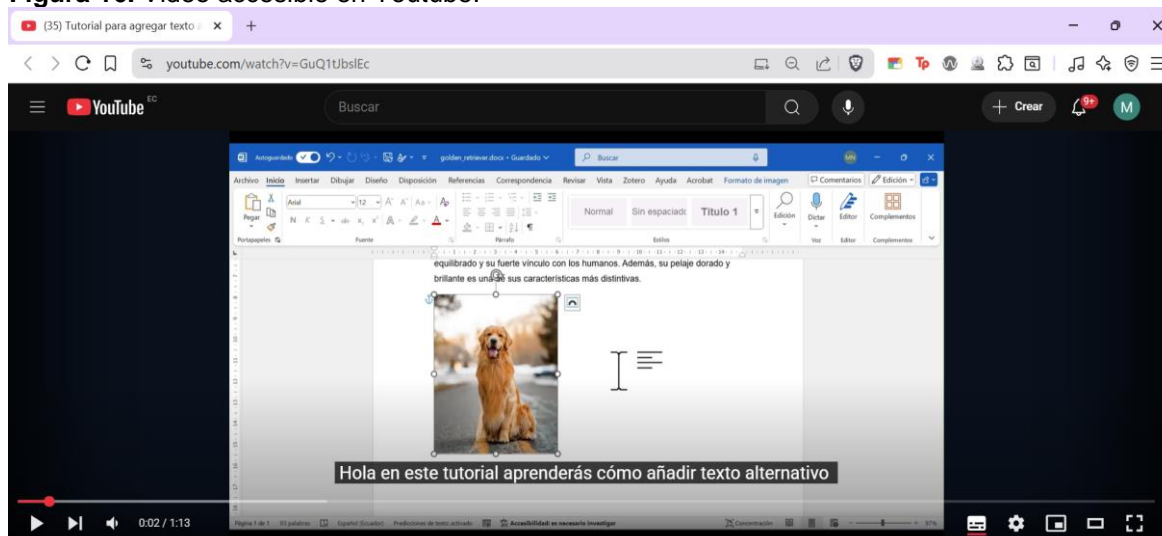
Figura 10. Video accesible en Youtube.

(35) Tutorial para agregar texto a ×

youtube.com/watch?v=GuQ1tJbslEc

YouTube EC

Buscar

Crear

9+

M

Autoguardado golden_retriever.docx • Guardado

Buscar

MN

Archivo Inicio Insertar Dibujar Diseño Disposición Referencias Correspondencia Revisar Vista Zotero Ayuda Acrobat Formato de imagen

Comentarios Edición

Pegar

Arial 12

Normal Sin espaciado Título 1

Edición Dictar Editor Complementos

Portapapeles Fuente Párrafo Estilos Voz Editor Complementos

equilibrado y su fuerte vínculo con los humanos. Además, su pelaje dorado y brillante es una de sus características más distintivas.

Hola en este tutorial aprenderás cómo añadir texto alternativo

0:02 / 1:13

Página 1 de 1 93 palabras Español (Ecuador) Predicciones de texto: activado Accesibilidad: es necesario investigar Concentración 97%